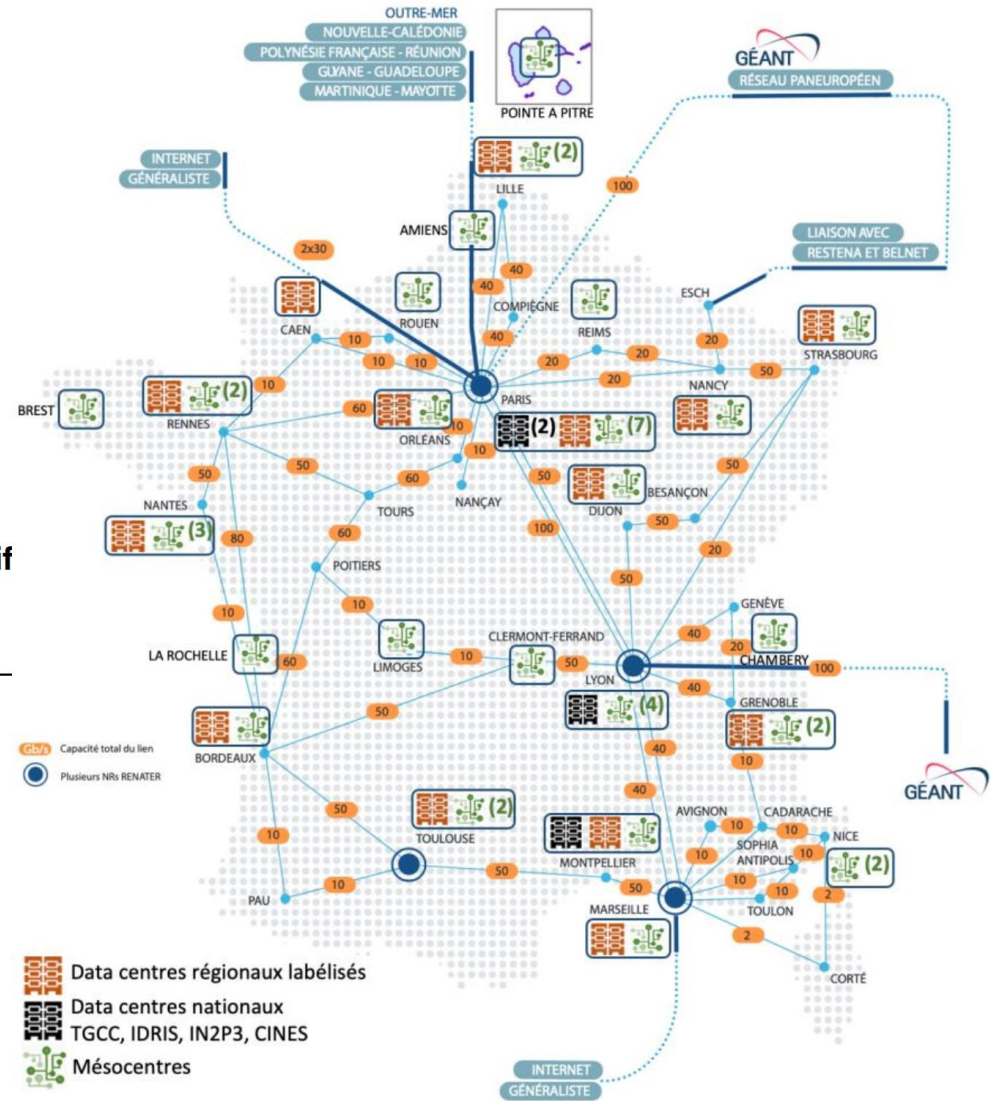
OUTRE-MER
NOUVELLE-CALÉDONIE
POLYNÉSIE FRANÇAISE - RÉUNION
GUYANE - GUADELOUPE
MARTINIQUE - MAYOTTE

POINTE A PITRE

GÉANT
RÉSEAU PANEUROPÉEN

INTERNET
GÉNÉRALISTE

(2)
LILLE
100
AMIENS
2x30
40
40
COMPIÈGNE
40
LIAISON AVEC
RESTENA ET BELNET
ESCH
ROUEN
REIMS
CAEN
10
10
10
20
20
20
50
STRASBOURG
PARIS
20
NANCY
10
BREST
(2)
RENNES
60
ORLÉANS
10
10
(2)
(7)
50
NANTES
50
60
TOURS
NANÇAY
50
BESANÇON
(3)
80
60
100
DIJON
50
50
POITIERS
20
10
50
10
LIMOGES
CLERMONT-FERRAND
GENÈVE
LA ROCHELLE
60
10
50
40
20
CHAMBERY
100
LYON
40
(4)
GRENOBLE
50
(2)
Gb/s Capacité total du lien
Plusieurs NRs RENATER
BORDEAUX
40
10
GÉANT
50
(2)
10
TOULOUSE
40
AVIGNON
CADARACHE
10
10
MONTPELLIER
10
NICE
SOPHIA
10
ANTIPOLIS
10
(2)
PAU
10
50
50
10
10
MARSEILLE
TOULON
2
2
CORTÉ

Data centres régionaux labélisés
Data centres nationaux
TGCC, IDRIS, IN2P3, CINES
Mésocentres

INTERNET
GÉNÉRALISTE

f